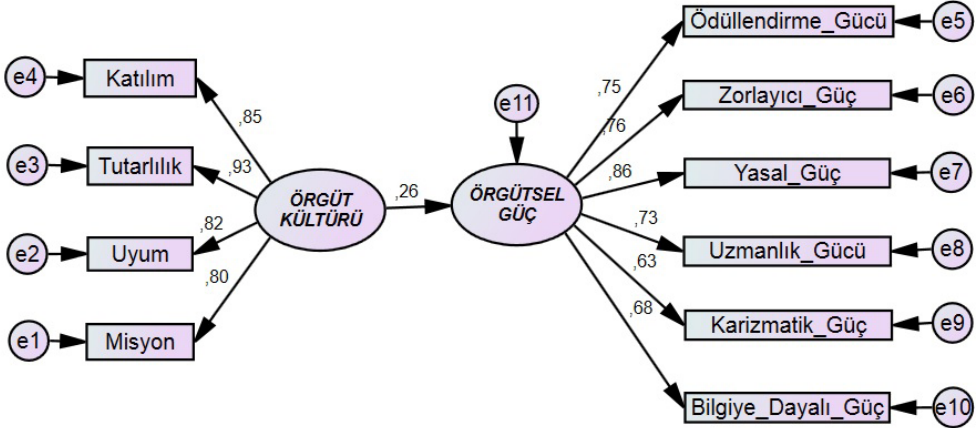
e4 Katılım
e3 Tutarlılık
e2 Uyum
e1 Misyon
,85
,93
,82
,80
ÖRGÜT KÜLTÜRÜ
,26
e11
ÖRGÜTSEL GÜÇ
,75
,76
,86
,73
,63
,68
Ödüllendirme_Gücü e5
Zorlayıcı_Güç e6
Yasal_Güç e7
Uzmanlık_Gücü e8
Karizmatik_Güç e9
Bilgiye_Dayalı_Güç e10